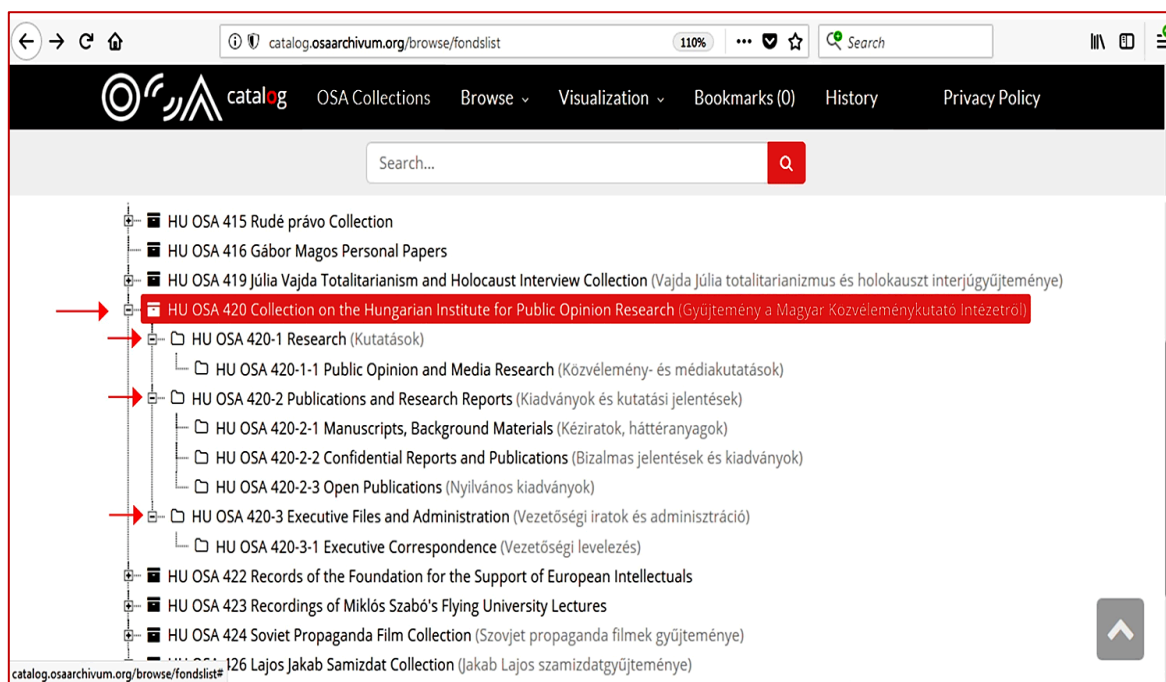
catalog.osaarchivum.org/browse/fondslist

110%

Search

catalog

OSA Collections

Browse

Visualization

Bookmarks (0)

History

Privacy Policy

Search...

HU OSA 415 Rudé právo Collection

HU OSA 416 Gábor Magos Personal Papers

HU OSA 419 Júlia Vajda Totalitarianism and Holocaust Interview Collection (Vajda Júlia totalitarianizmus és holokauszt interjúgyűjteménye)

HU OSA 420 Collection on the Hungarian Institute for Public Opinion Research (Gyűjtemény a Magyar Közvéleménykutató Intézetről)

HU OSA 420-1 Research (Kutatások)

HU OSA 420-1-1 Public Opinion and Media Research (Közvélemény- és médiakutatások)

HU OSA 420-2 Publications and Research Reports (Kiadványok és kutatási jelentések)

HU OSA 420-2-1 Manuscripts, Background Materials (Kéziratok, háttéranyagok)

HU OSA 420-2-2 Confidential Reports and Publications (Bizalmas jelentések és kiadványok)

HU OSA 420-2-3 Open Publications (Nyilvános kiadványok)

HU OSA 420-3 Executive Files and Administration (Vezetőségi iratok és adminisztráció)

HU OSA 420-3-1 Executive Correspondence (Vezetőségi levelezés)

HU OSA 422 Records of the Foundation for the Support of European Intellectuals

HU OSA 423 Recordings of Miklós Szabó's Flying University Lectures

HU OSA 424 Soviet Propaganda Film Collection (Szovjet propaganda filmek gyűjteménye)

catalog.osaarchivum.org/browse/fondslist# 426 Lajos Jakab Samizdat Collection (Jakab Lajos szamizdatgyűjteménye)